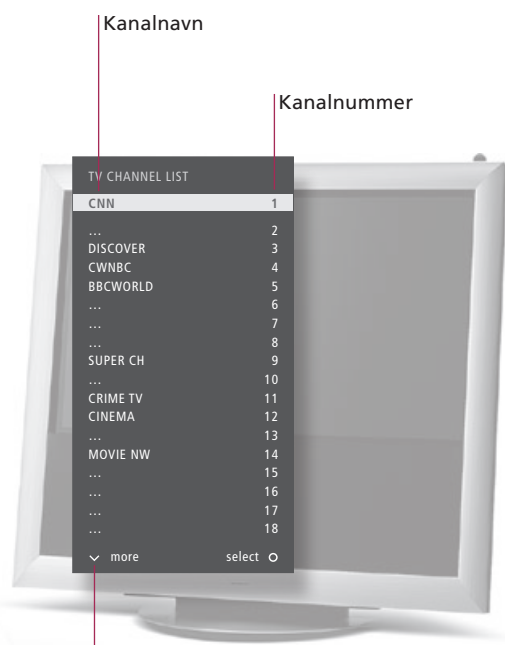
Kanalnavn

Kanalnummer

TV CHANNEL LIST

| | |
|---|---|
| CNN | 1 |
| ... | 2 |
| DISCOVER | 3 |
| CWNBC | 4 |
| BBCWORLD | 5 |
| ... | 6 |
| ... | 7 |
| ... | 8 |
| SUPER CH | 9 |
| ... | 10 |
| CRIME TV | 11 |
| CINEMA | 12 |
| ... | 13 |
| MOVIE NW | 14 |
| ... | 15 |
| ... | 16 |
| ... | 17 |
| ... | 18 |

more select